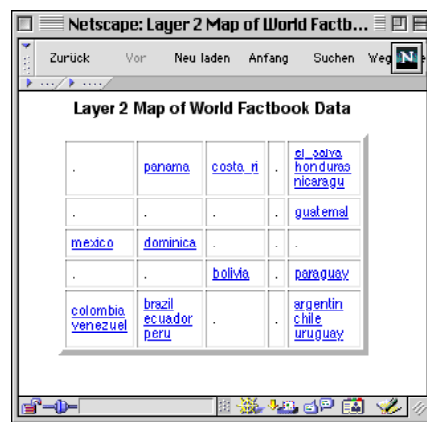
Netscape: Layer 2 Map of World Factb...

Zurück Vor Neu laden Anfang Suchen Weg

Layer 2 Map of World Factbook Data

| | | | | |
|---|---|---|---|---|
| . | panama | costa_ri | . | el_salva honduras nicaragu |
| . | . | . | . | guatemal |
| mexico | dominica | . | . | . |
| . | . | bolivia | . | paraguay |
| colombia venezuel | brazil ecuador peru | . | . | argentin chile uruguay |